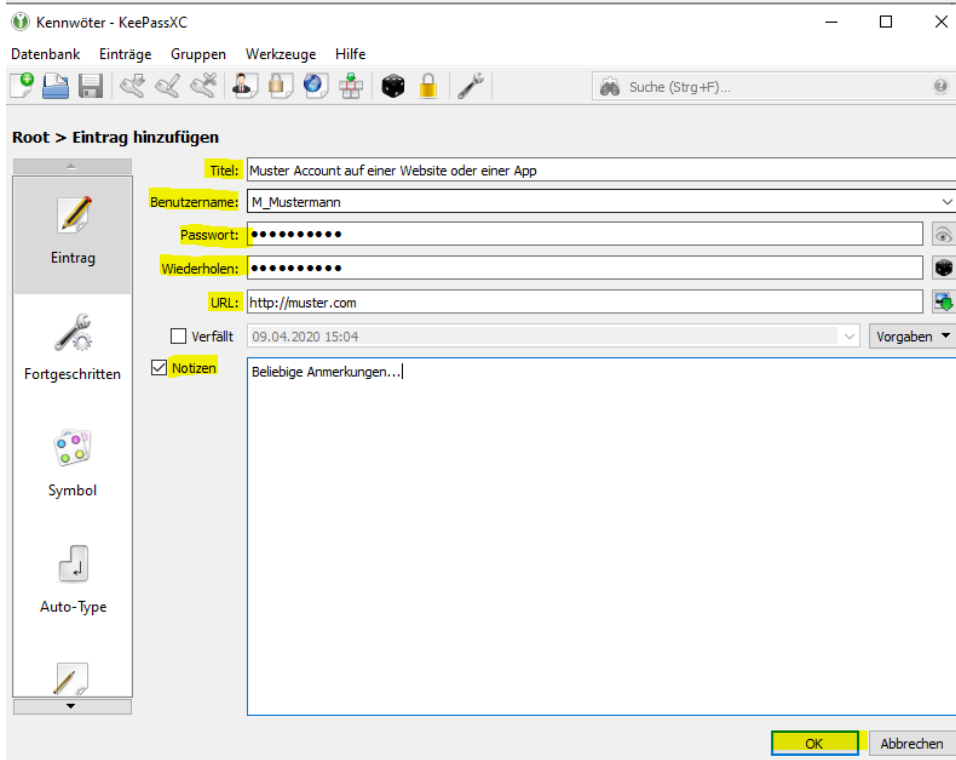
Kennwöter - KeePassXC

Datenbank Einträge Gruppen Werkzeuge Hilfe

Suche (Strg+F)...

Root > Eintrag hinzufügen

Eintrag

Fortgeschritten

Symbol

Auto-Type

Titel: Muster Account auf einer Website oder einer App

Benutzername: M_Mustermann

Passwort: ●●●●●●●●●●

Wiederholen: ●●●●●●●●●●

URL: http://muster.com

Verfällt 09.04.2020 15:04 Vorgaben

Notizen Beliebige Anmerkungen...

OK Abbrechen